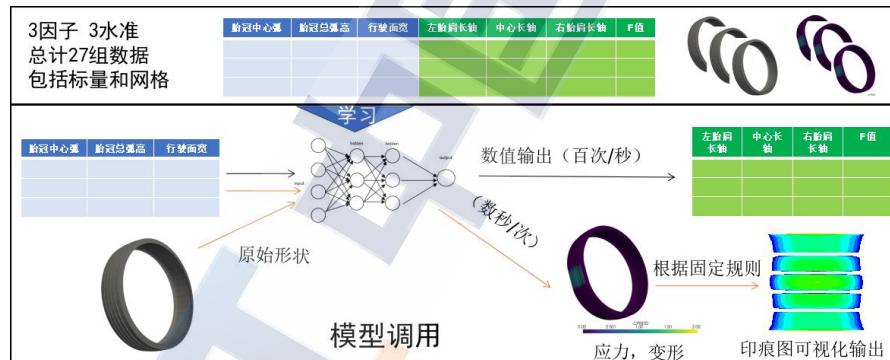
3因子 3水准
总计27组数据
包括标量和网格

| 胎冠中心弧 | 胎冠总弧高 | 行驶面宽 | 左胎肩长轴 | 中心长轴 | 右胎肩长轴 | F值 |
|---|---|---|---|---|---|---|
| | | | | | | |
| | | | | | | |
| | | | | | | |

学习

| 胎冠中心弧 | 胎冠总弧高 | 行驶面宽 |
|---|---|---|
| | | |
| | | |
| | | |

hidden hidden hidden
input
output

数值输出（百次/秒）

| 左胎肩长轴 | 中心长轴 | 右胎肩长轴 | F值 |
|---|---|---|---|
| | | | |
| | | | |
| | | | |

（数秒/次）

原始形状

根据固定规则

模型调用

0.00 0.50 1.00 1.50 2.00

应力，变形

印痕图可视化输出